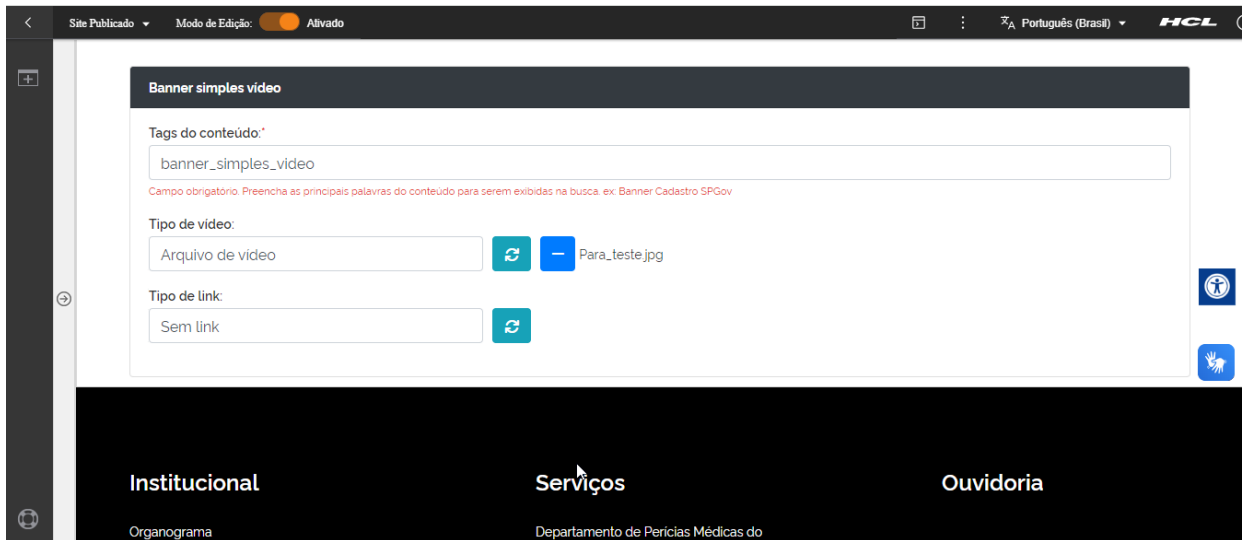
Site Publicado Modo de Edição: Ativado

Português (Brasil) HCL

Banner simples vídeo

Tags do conteúdo:*

banner_simples_video

Campo obrigatório. Preencha as principais palavras do conteúdo para serem exibidas na busca. ex. Banner Cadastro SPGov

Tipo de vídeo:

Arquivo de vídeo

Para_teste.jpg

Tipo de link:

Sem link

Institucional

Organograma

Serviços

Departamento de Perícias Médicas do

Ouvidoria